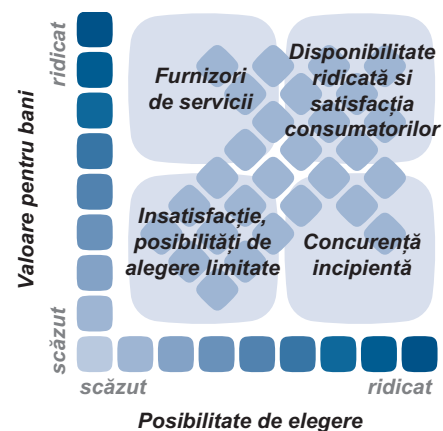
ridicat

Valoare pentru bani

scăzut

Furnizori de servicii

Disponibilitate ridicată și satisfacția consumatorilor

Insatisfacție, posibilități de alegere limitate

Concurență incipientă

scăzut

ridicat

Posibilitate de elegere